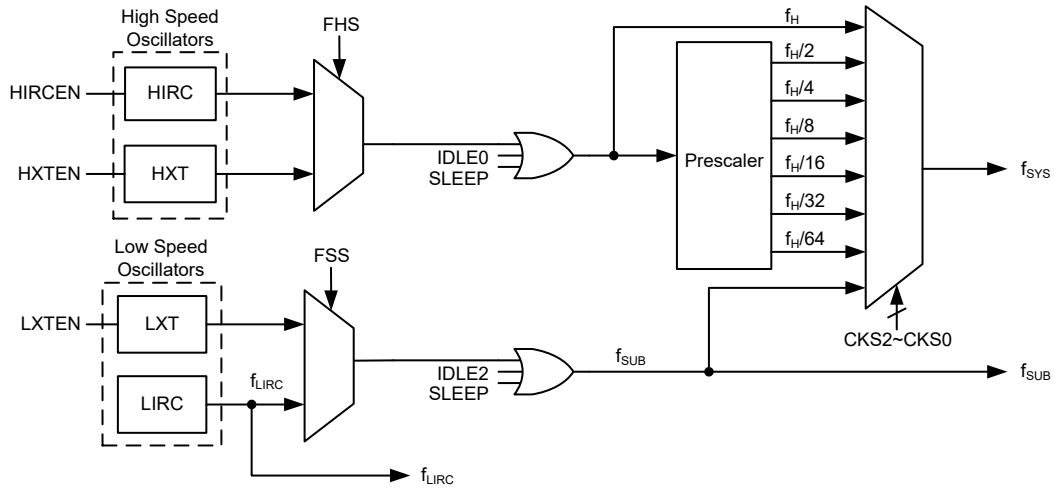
High Speed Oscillators

FHS

$f_H$

HIRCEN

HIRC

HXTEN

HXT

IDLE0
SLEEP

Prescaler

$f_H/2$

$f_H/4$

$f_H/8$

$f_H/16$

$f_H/32$

$f_H/64$

$f_{SYS}$

Low Speed Oscillators

FSS

LXTEN

LXT

LIRC

$f_{LIRC}$

IDLE2
SLEEP

$f_{SUB}$

CKS2~CKS0

$f_{SUB}$

$f_{LIRC}$